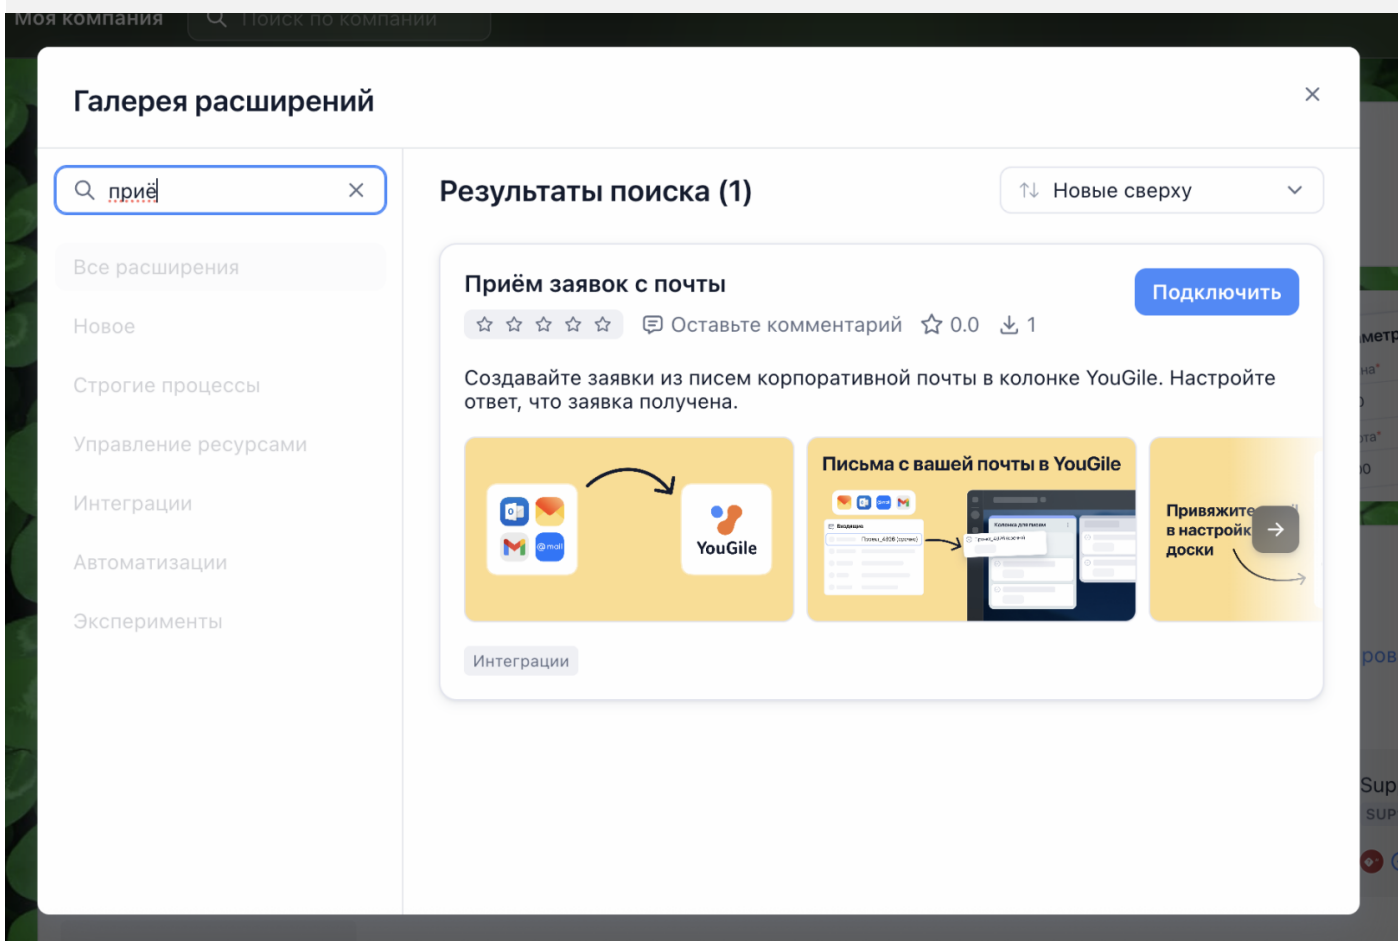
Моя компания
Поиск по компании

Галерея расширений

приё

Все расширения
Новое
Строгие процессы
Управление ресурсами
Интеграции
Автоматизации
Эксперименты

Результаты поиска (1)

Новые сверху

Приём заявок с почты

Подключить

Оставьте комментарий 0.0 1

Создавайте заявки из писем корпоративной почты в колонке YouGile. Настройте ответ, что заявка получена.

YouGile

Письма с вашей почты в YouGile

Входящие

Колонка для писем

Привяжите в настройк доски

Интеграции